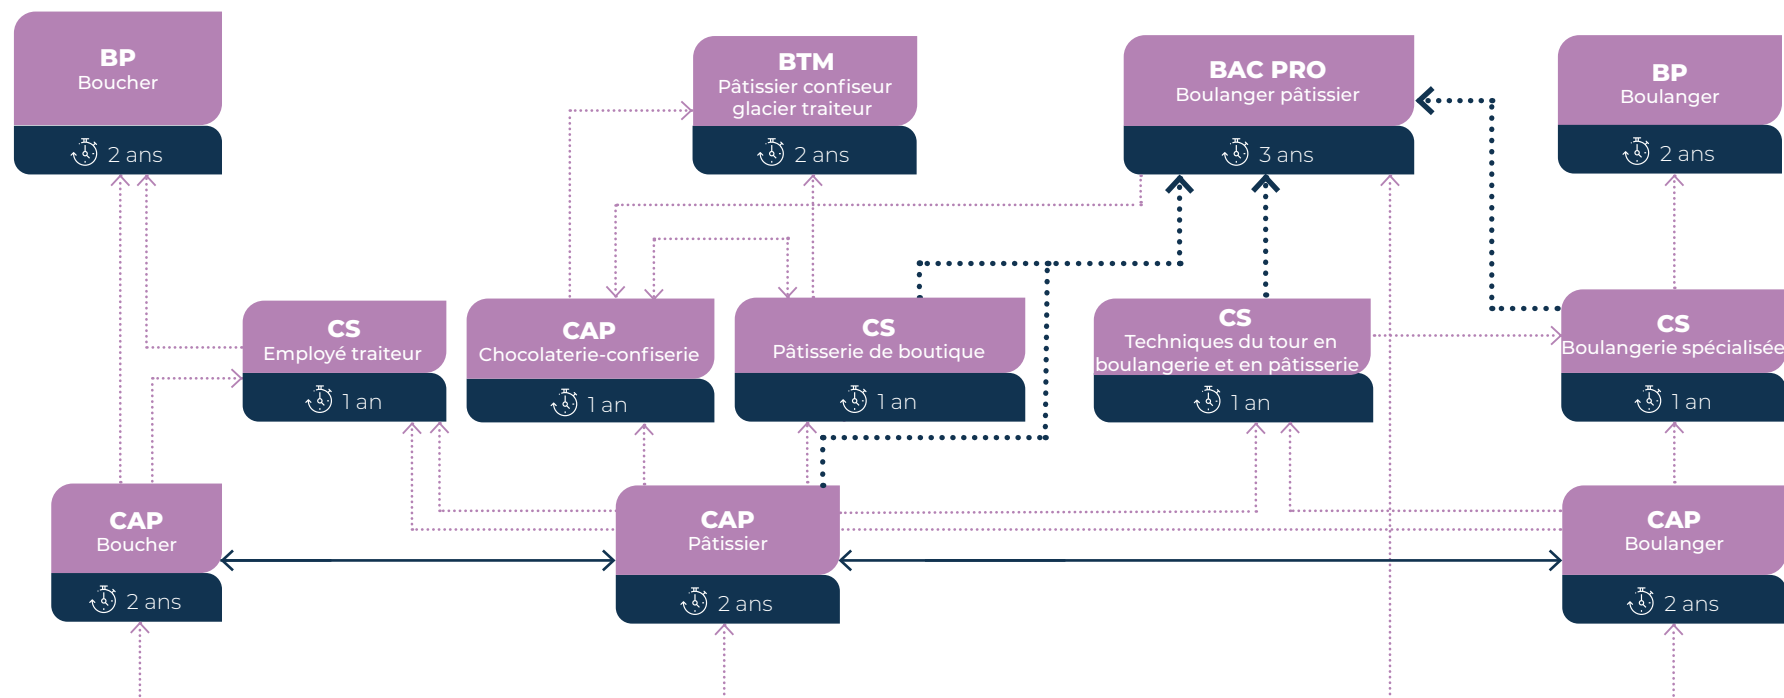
BP
Boucher
2 ans

BTM
Pâtissier confiseur glacier traiteur
2 ans

BAC PRO
Boulanger pâtissier
3 ans

BP
Boulanger
2 ans

CS
Employé traiteur
1 an

CAP
Chocolaterie-confiserie
1 an

CS
Pâtisserie de boutique
1 an

CS
Techniques du tour en boulangerie et en pâtisserie
1 an

CS
Boulangerie spécialisée
1 an

CAP
Boucher
2 ans

CAP
Pâtissier
2 ans

CAP
Boulanger
2 ans